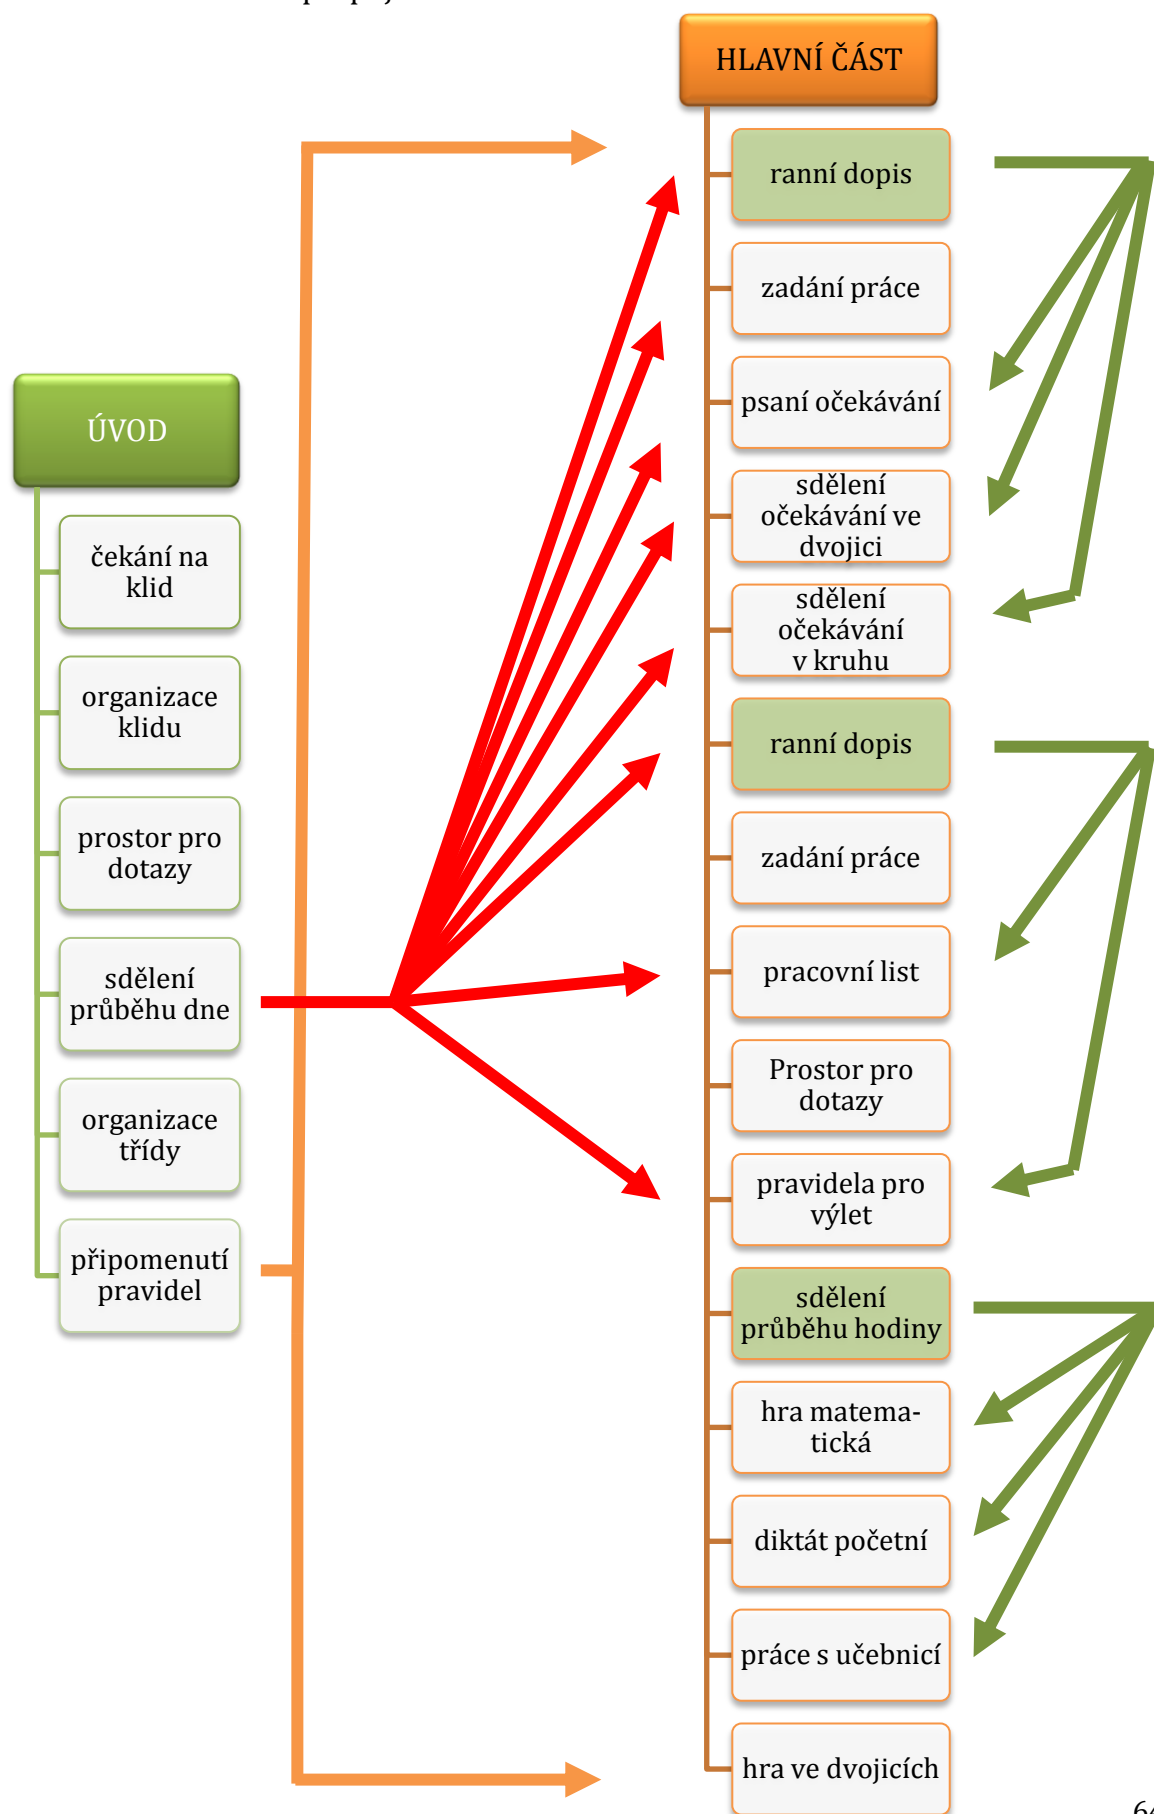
HLAVNÍ ČÁST

ranní dopis

zadání práce

psaní očekávání

sdělení očekávání ve dvojici

sdělení očekávání v kruhu

ranní dopis

zadání práce

pracovní list

Prostor pro dotazy

pravidela pro výlet

sdělení průběhu hodiny

hra matematická

diktát početní

práce s učebnicí

hra ve dvojicích

ÚVOD

čekání na klid

organizace klidu

prostor pro dotazy

sdělení průběhu dne

organizace třídy

připomenutí pravidel

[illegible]